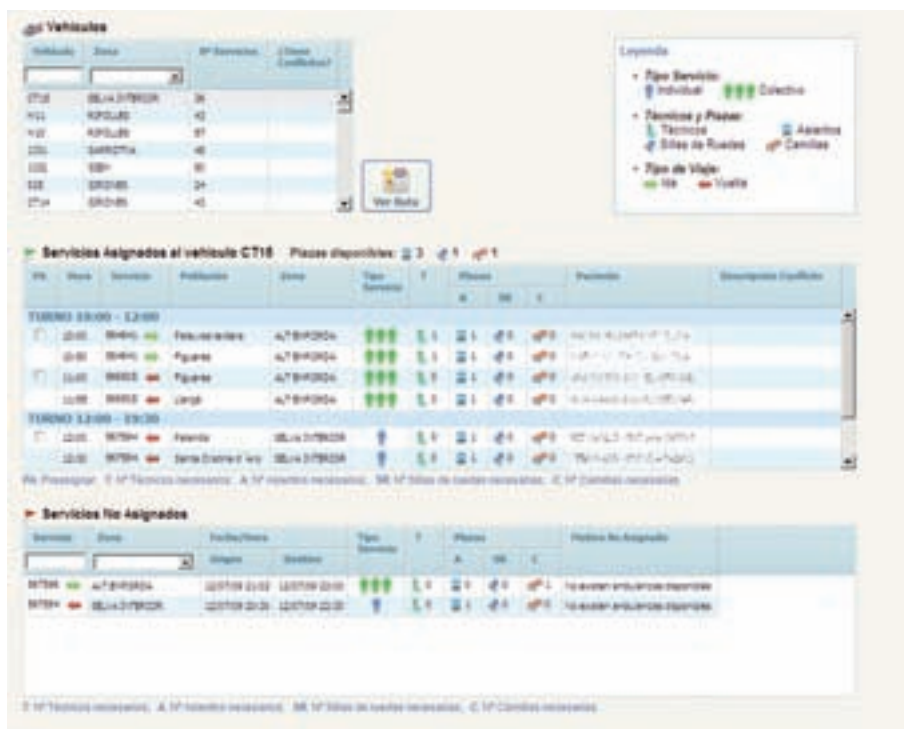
Vehiculos

| Vehiculo | Zona | Nº Servicios | ¿Tiene Conflictos? |
|---|---|---|---|
| CT16 | SELVA INTERIOR | 36 | |
| H11 | RIPOLLES | 42 | |
| H12 | RIPOLLES | 57 | |
| O01 | GARROTXA | 46 | |
| O02 | GIRONES | 51 | |
| E2E | GIRONES | 24 | |
| CT14 | GIRONES | 43 | |

Ver Ruta

Leyenda
- Tipo Servicio: Individual Colectivo
- Técnicos y Plazas: Técnicos Asientos Sillas de Ruedas Camillas
- Tipo de Viaje: Ida Vuelta

Servicios Asignados al vehiculo CT16 Plazas disponibles: 3 1 1

| PA | Hora | Servicio | Población | Zona | Tipo Servicio | T | Plazas A | SR | C | Paciente | Descripción Conflicto |
|---|---|---|---|---|---|---|---|---|---|---|---|
| TURNO 10:00 - 12:00 | | | | | | | | | | | |
| | 10:00 | 584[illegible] | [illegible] | ALT EMPORDA | | 1 | 1 | 0 | 0 | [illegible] | |
| | 10:00 | 584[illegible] | Figueres | ALT EMPORDA | | 1 | 1 | 0 | 0 | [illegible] | |
| | 11:00 | 595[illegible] | Figueres | ALT EMPORDA | | 1 | 1 | 0 | 0 | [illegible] | |
| | 11:00 | 595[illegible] | Llançà | ALT EMPORDA | | 1 | 1 | 0 | 0 | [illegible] | |
| TURNO 12:00 - 19:30 | | | | | | | | | | | |
| | 12:00 | 587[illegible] | Palamós | SELVA INTERIOR | | 1 | 1 | 0 | 0 | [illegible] | |
| | 12:00 | 587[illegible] | Santa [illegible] | SELVA INTERIOR | | 1 | 1 | 0 | 0 | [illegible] | |

PA: Preasignar; T: Nº Técnicos necesarios; A: Nº Asientos necesarios; SR: Nº Sillas de ruedas necesarias; C: Nº Camillas necesarias

Servicios No Asignados

| Servicio | Zona | Fecha/Hora Origen | Destino | Tipo Servicio | T | Plazas A | SR | C | Motivo No Asignado |
|---|---|---|---|---|---|---|---|---|---|
| 587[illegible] | ALT EMPORDA | 12/07/09 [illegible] | 12/07/09 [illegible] | | 1 | 0 | 0 | 1 | No existen ambulancias disponibles |
| 587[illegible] | SELVA INTERIOR | 12/07/09 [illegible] | 12/07/09 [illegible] | | 1 | 1 | 0 | 0 | No existen ambulancias disponibles |

T: Nº Técnicos necesarios; A: Nº Asientos necesarios; SR: Nº Sillas de ruedas necesarias; C: Nº Camillas necesarias